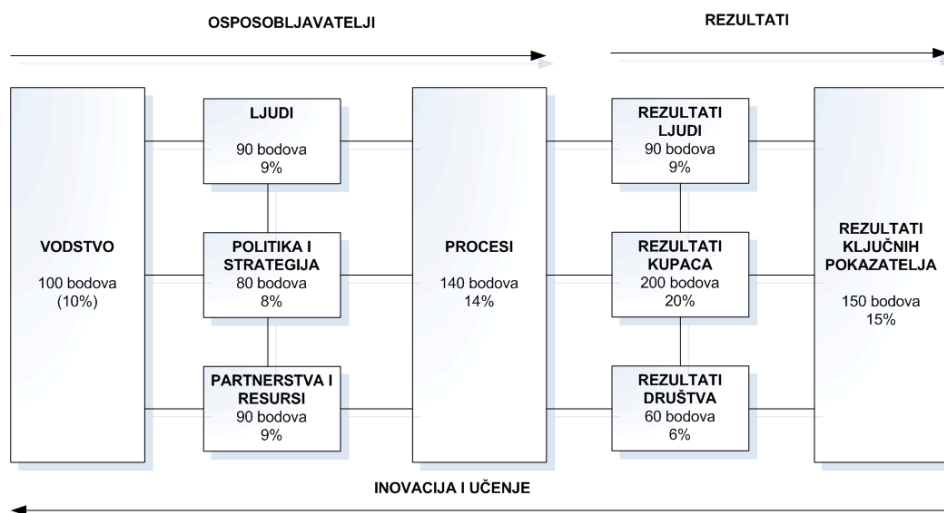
OSPOSOBLJAVATELJI

REZULTATI

VODSTVO
100 bodova
(10%)

LJUDI
90 bodova
9%

POLITIKA I STRATEGIJA
80 bodova
8%

PARTNERSTVA I RESURSI
90 bodova
9%

PROCESI
140 bodova
14%

REZULTATI LJUDI
90 bodova
9%

REZULTATI KUPACA
200 bodova
20%

REZULTATI DRUŠTVA
60 bodova
6%

REZULTATI KLJUČNIH POKAZATELJA
150 bodova
15%

INOVACIJA I UČENJE